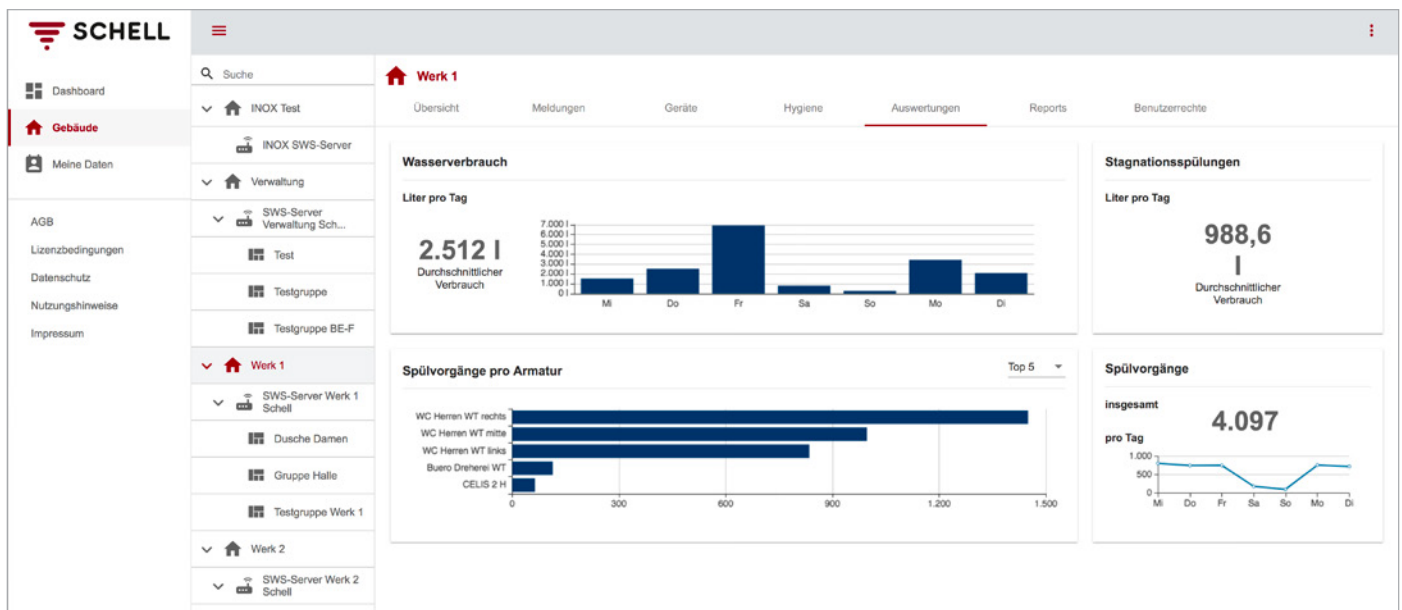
SCHELL

Dashboard
Gebäude
Meine Daten

AGB
Lizenzbedingungen
Datenschutz
Nutzungshinweise
Impressum

Suche
INOX Test
INOX SWS-Server
Verwaltung
SWS-Server Verwaltung Sch...
Test
Testgruppe
Testgruppe BE-F
Werk 1
SWS-Server Werk 1 Schell
Dusche Damen
Gruppe Halle
Testgruppe Werk 1
Werk 2
SWS-Server Werk 2 Schell

Werk 1

Übersicht | Meldungen | Geräte | Hygiene | Auswertungen | Reports | Benutzerrechte

Wasserverbrauch

Liter pro Tag

2.512 l
Durchschnittlicher Verbrauch

7.000 l
6.000 l
5.000 l
4.000 l
3.000 l
2.000 l
1.000 l
0 l
Mi Do Fr Sa So Mo Di

Stagnationsspülungen

Liter pro Tag

988,6 l
Durchschnittlicher Verbrauch

Spülvorgänge pro Armatur

Top 5

WC Herren WT rechts
WC Herren WT mitte
WC Herren WT links
Buero Dreherei WT
CELIS 2 H
0 300 600 900 1.200 1.500

Spülvorgänge

insgesamt
4.097
pro Tag
1.000
500
0
Mi Do Fr Sa So Mo Di